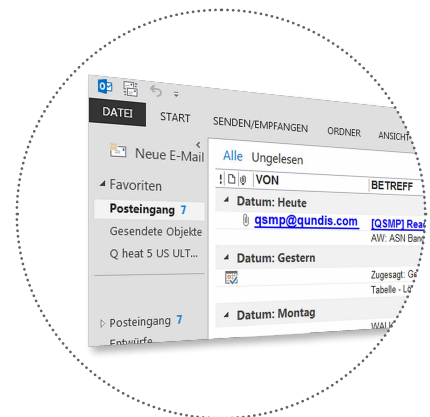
DATEI START SENDEN/EMPFANGEN ORDNER ANSICHT

Neue E-Mail

Alle Ungelesen

! VON BETREFF

Favoriten

Posteingang 7

Gesendete Objekte

Q heat 5 US ULT...

Datum: Heute

qsmp@qundis.com [QSMP] Rea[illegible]

AW: ASN Ban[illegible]

Datum: Gestern

Zugesagt: G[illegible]

Tabelle - L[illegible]

Datum: Montag

Posteingang 7

Entwürfe